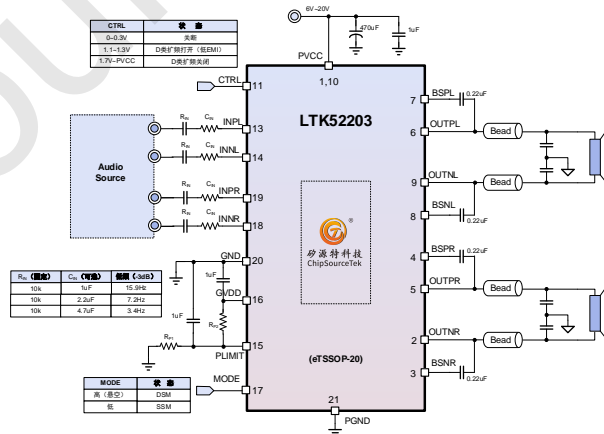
| CTRL | 状 态 |
|---|---|
| 0~0.3V | 关断 |
| 1.1~1.3V | D类扩频打开（低EMI） |
| 1.7V~PVCC | D类扩频关闭 |

6V~20V

470uF

1uF

PVCC

1,10

CTRL 11

LTK52203

Audio Source

$R_{IN}$ $C_{IN}$ INPL 13

$R_{IN}$ $C_{IN}$ INNL 14

$R_{IN}$ $C_{IN}$ INPR 19

$R_{IN}$ $C_{IN}$ INNR 18

GND 20

1uF

GVDD 16

1uF

$R_{PH}$

$R_{PL}$

PLIMIT 15

MODE 17

21

PGND

矽源特科技
ChipSourceTek

(eTSSOP-20)

7 BSPL 0.22uF

6 OUTPL

Bead

9 OUTNL

Bead

8 BSNL 0.22uF

4 BSPR 0.22uF

5 OUTPR

Bead

2 OUTNR

Bead

3 BSNR 0.22uF

| $R_{IN}$（固定） | $C_{IN}$（可选） | 低频（-3dB） |
|---|---|---|
| 10k | 1uF | 15.9Hz |
| 10k | 2.2uF | 7.2Hz |
| 10k | 4.7uF | 3.4Hz |

| MODE | 状 态 |
|---|---|
| 高（悬空） | DSM |
| 低 | SSM |